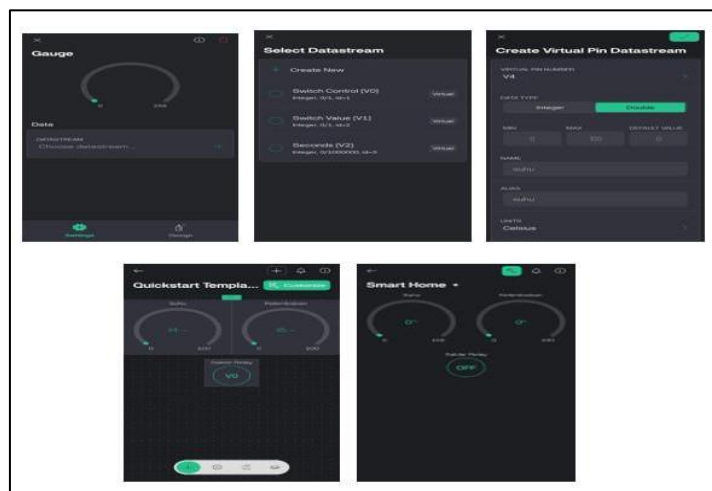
Gauge

0 100

Data

DATASTREAM
Choose datastream...

Settings Design

Select Datastream

Create New

Switch Control (V0)
Integer, 0/1, id=1
Virtual

Switch Value (V1)
Integer, 0/1, id=2
Virtual

Seconds (V2)
Integer, 0/1000000, id=3
Virtual

Create Virtual Pin Datastream

VIRTUAL PIN NUMBER
V4

DATA TYPE
Integer Double

MIN MAX DEFAULT VALUE
0 100 0

NAME
suhu

ALIAS
suhu

UNITS
Celcius

Quickstart Templa...
Customize

Suhu Kelembaban

0 100 0 100

Saklar Relay

V0

Smart Home

Suhu Kelembaban

0° 0°

0 100 0 100

Saklar Relay

OFF